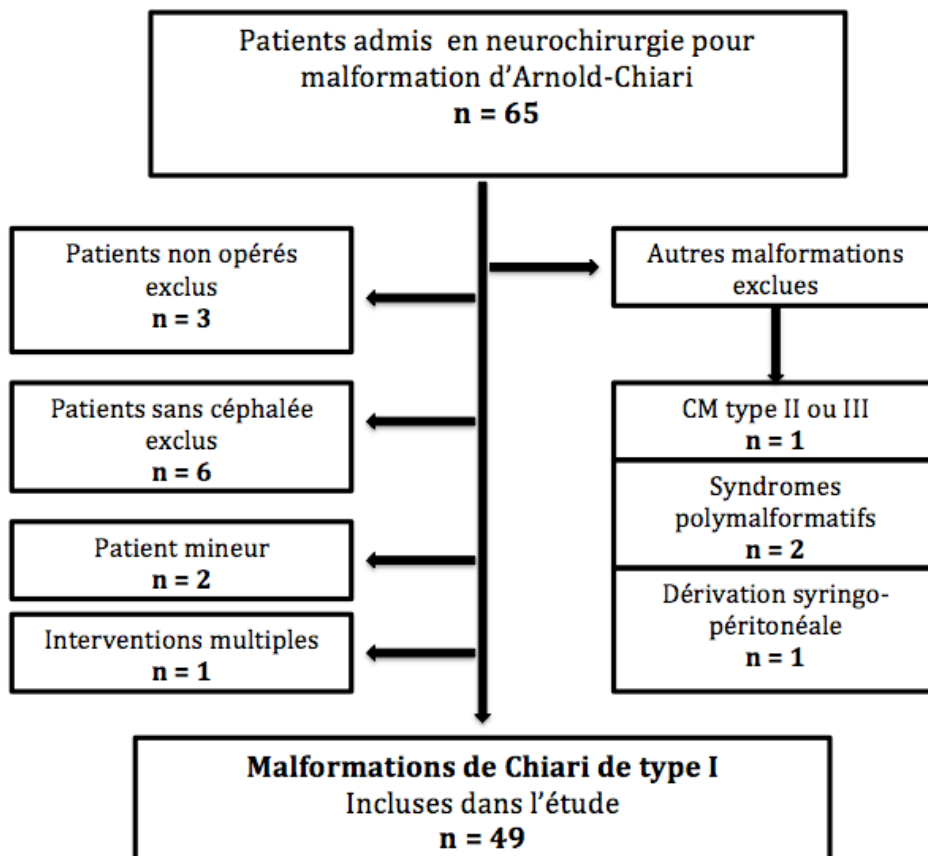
Patients admis en neurochirurgie pour malformation d'Arnold-Chiari
**n = 65**

Patients non opérés exclus
**n = 3**

Autres malformations exclues

Patients sans céphalée exclus
**n = 6**

CM type II ou III
**n = 1**

Syndromes polymalformatifs
**n = 2**

Patient mineur
**n = 2**

Dérivation syringo-péritonéale
**n = 1**

Interventions multiples
**n = 1**

**Malformations de Chiari de type I**
Incluses dans l'étude
**n = 49**